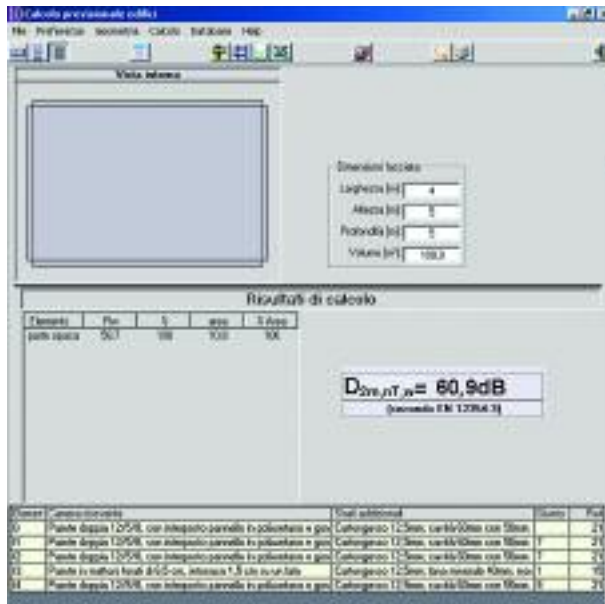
Calcolo previsionale edifici

File Preferenze Geometria Calcolo Database Help

Vista interna

Dimensioni facciata
Larghezza [m]: 4
Altezza [m]: 5
Profondità [m]: 5
Volume [m³]: 100,0

Risultati di calcolo

| Elemento | Rw | S | area | % Area |
|---|---|---|---|---|
| parete opaca | 56,7 | 100 | 10,0 | 100 |

$D_{2m,nT,w}$= 60,9dB
(secondo EN 12354-3)

| Numero | Elemento esterno | Strati addizionali | Giunto | Rw |
|---|---|---|---|---|
| 0 | Parete doppia 12/5/8, con interposto pannello in poliuretano e gas | Cartongesso 12,5mm; cavità 50mm con 50mm | | 2 |
| 1 | Parete doppia 12/5/8, con interposto pannello in poliuretano e gas | Cartongesso 12,5mm; cavità 50mm con 50mm | 7 | 2 |
| 2 | Parete doppia 12/5/8, con interposto pannello in poliuretano e gas | Cartongesso 12,5mm; cavità 50mm con 50mm | 7 | 2 |
| 3 | Parete in mattoni forati di 6,0 cm, intonaco 1,5 cm su un lato | Cartongesso 12,5mm; lana minerale 40mm, sca | 1 | 1 |
| 4 | Parete doppia 12/5/8, con interposto pannello in poliuretano e gas | Cartongesso 12,5mm; cavità 50mm con 50mm | 9 | 2 |